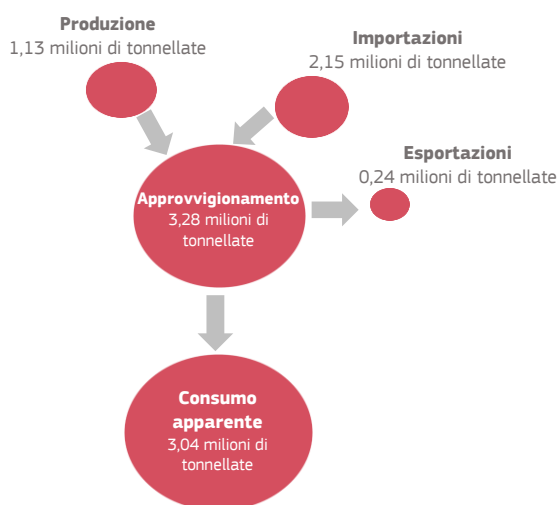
Produzione
1,13 milioni di tonnellate

Importazioni
2,15 milioni di tonnellate

Approvvigionamento
3,28 milioni di tonnellate

Esportazioni
0,24 milioni di tonnellate

Consumo apparente
3,04 milioni di tonnellate